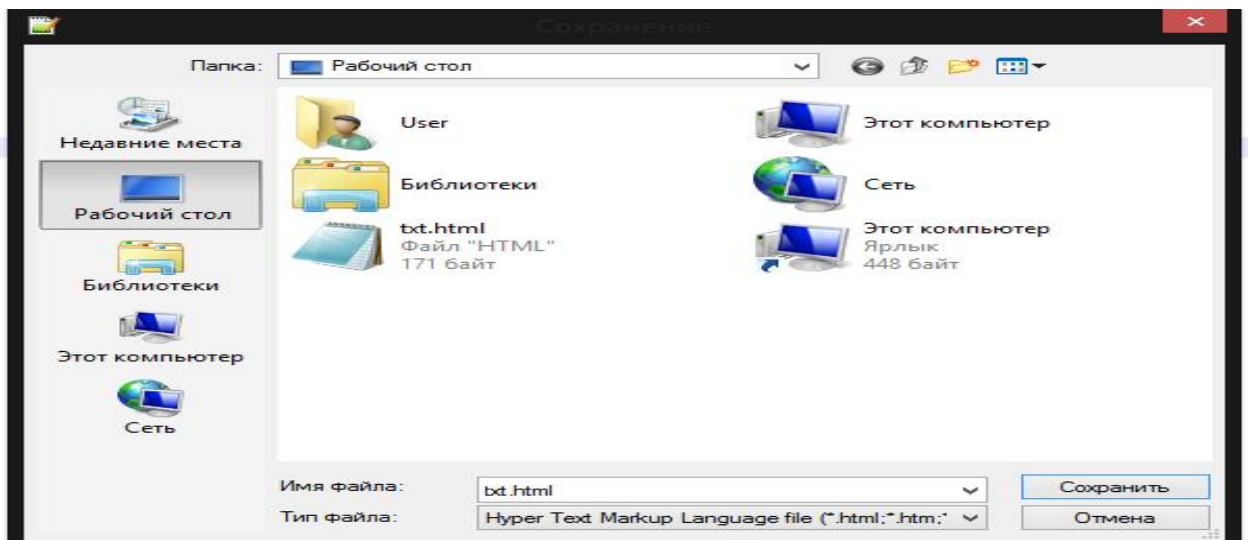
Сохранение

Папка: Рабочий стол

Недавние места
Рабочий стол
Библиотеки
Этот компьютер
Сеть

User
Этот компьютер
Библиотеки
Сеть
txt.html
Файл "HTML"
171 байт
Этот компьютер
Ярлык
448 байт

Имя файла: txt.html
Тип файла: Hyper Text Markup Language file (*.html;*.htm;*

Сохранить
Отмена